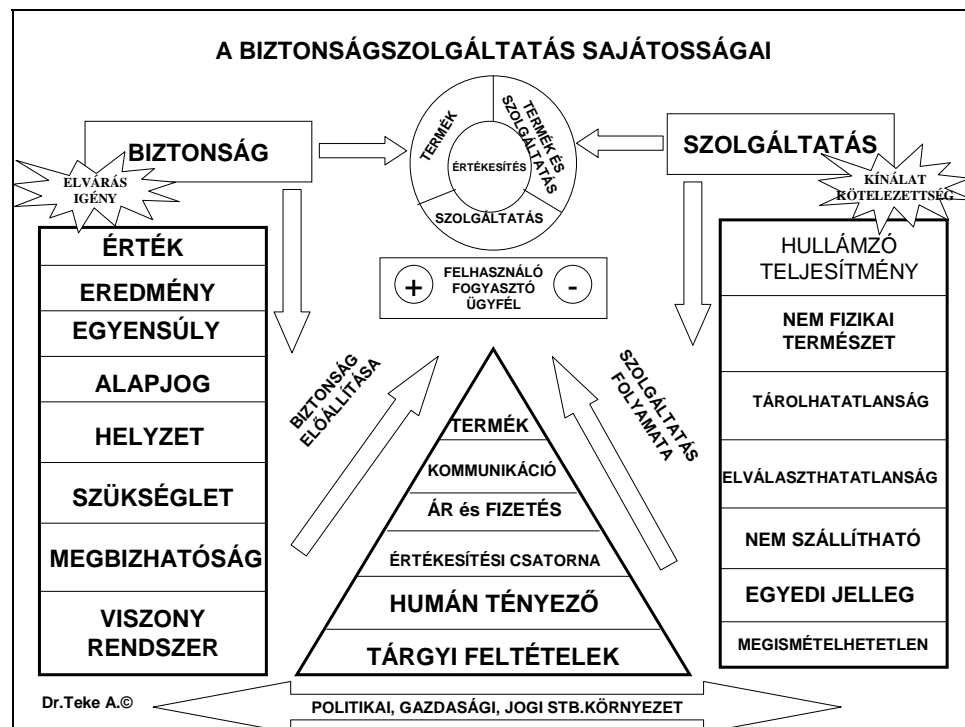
A BIZTONSÁGSZOLGÁLTATÁS SAJÁTOSSÁGAI

BIZTONSÁG

ELVÁRÁS IGÉNY

TERMÉK

TERMÉK ÉS SZOLGÁLTATÁS

ÉRTÉKESÍTÉS

SZOLGÁLTATÁS

SZOLGÁLTATÁS

KÍNÁLAT KÖTELEZETTSÉG

ÉRTÉK

EREDMÉNY

EGYENSÚLY

ALAPJOG

HELYZET

SZÜKSÉGLET

MEGBIZHATÓSÁG

VISZONY RENDSZER

+ FELHASZNÁLÓ FOGYASZTÓ ÜGYFÉL -

BIZTONSÁG ELŐÁLLÍTÁSA

SZOLGÁLTATÁS FOLYAMATA

TERMÉK

KOMMUNIKÁCIÓ

ÁR és FIZETÉS

ÉRTÉKESÍTÉSI CSATORNA

HUMÁN TÉNYEZŐ

TÁRGYI FELTÉTELEK

HULLÁMZÓ TELJESÍTMÉNY

NEM FIZIKAI TERMÉSZET

TÁROLHATATLANSÁG

ELVÁLASZTHATATLANSÁG

NEM SZÁLLÍTHATÓ

EGYEDI JELLEG

MEGISMÉTELHETETLEN

Dr.Teke A.©

POLITIKAI, GAZDASÁGI, JOGI STB.KÖRNYEZET